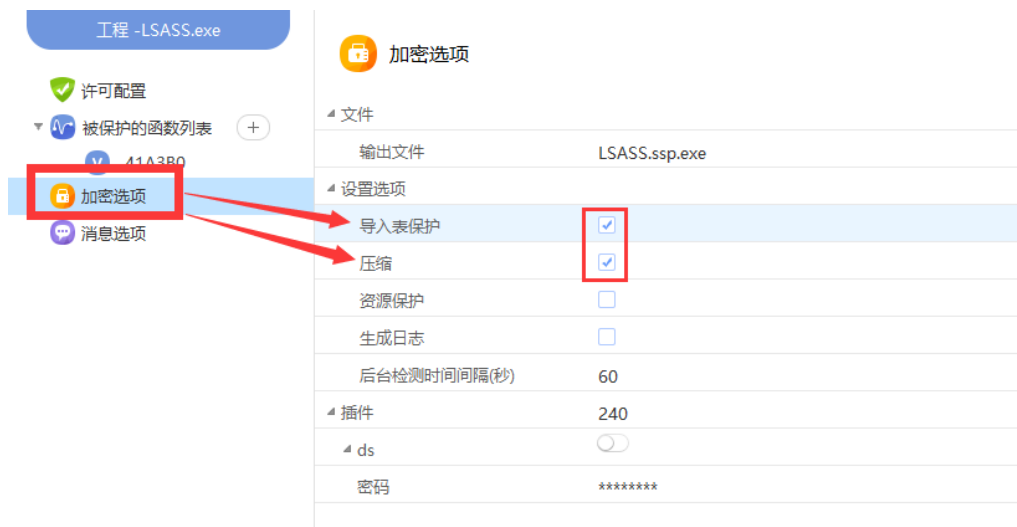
工程 -LSASS.exe

许可配置

被保护的函数列表 +

41A3B0

加密选项

消息选项

加密选项

文件

输出文件 LSASS.ssp.exe

设置选项

导入表保护

压缩

资源保护

生成日志

后台检测时间间隔(秒) 60

插件 240

ds

密码 ********